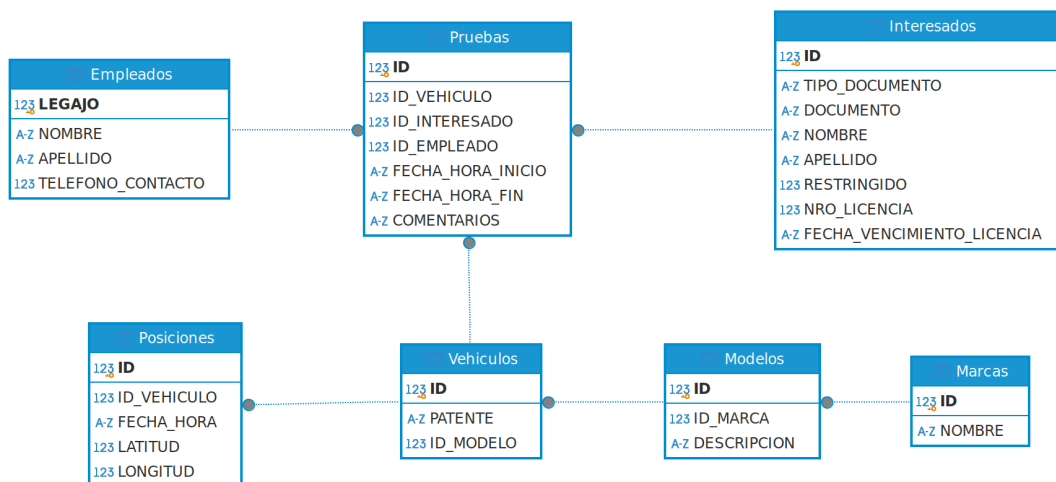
Pruebas
123 ID
123 ID_VEHICULO
123 ID_INTERESADO
123 ID_EMPLEADO
A-Z FECHA_HORA_INICIO
A-Z FECHA_HORA_FIN
A-Z COMENTARIOS

Empleados
123 LEGAJO
A-Z NOMBRE
A-Z APELLIDO
123 TELEFONO_CONTACTO

Interesados
123 ID
A-Z TIPO_DOCUMENTO
A-Z DOCUMENTO
A-Z NOMBRE
A-Z APELLIDO
123 RESTRINGIDO
123 NRO_LICENCIA
A-Z FECHA_VENCIMIENTO_LICENCIA

Posiciones
123 ID
123 ID_VEHICULO
A-Z FECHA_HORA
123 LATITUD
123 LONGITUD

Vehiculos
123 ID
A-Z PATENTE
123 ID_MODELO

Modelos
123 ID
123 ID_MARCA
A-Z DESCRIPCION

Marcas
123 ID
A-Z NOMBRE